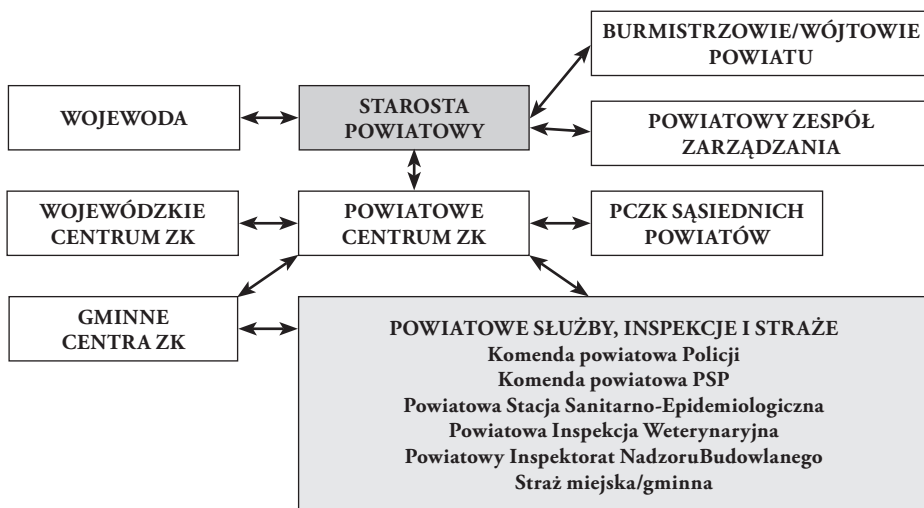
BURMISTRZOWIE/WÓJTOWIE POWIATU

WOJEWODA

STAROSTA POWIATOWY

POWIATOWY ZESPÓŁ ZARZĄDZANIA

WOJEWÓDZKIE CENTRUM ZK

POWIATOWE CENTRUM ZK

PCZK SĄSIEDNICH POWIATÓW

GMINNE CENTRA ZK

POWIATOWE SŁUŻBY, INSPEKCJE I STRAŻE
Komenda powiatowa Policji
Komenda powiatowa PSP
Powiatowa Stacja Sanitarno-Epidemiologiczna
Powiatowa Inspekcja Weterynaryjna
Powiatowy Inspektorat NadzoruBudowlanego
Straż miejska/gminna